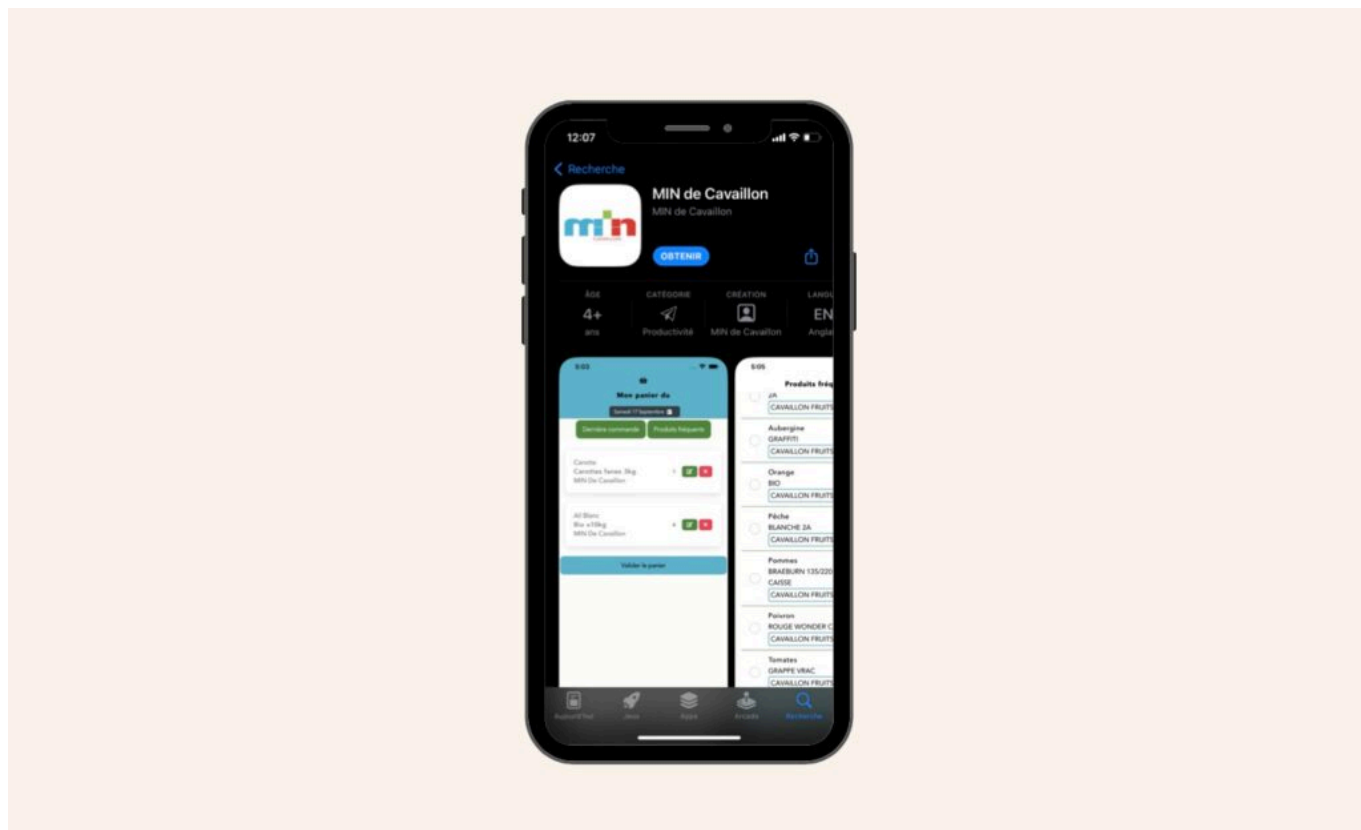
12:07

Recherche

MIN de Cavaillon
MIN de Cavaillon

min

OBTENIR

ÂGE
4+
ans

CATÉGORIE
Productivité

CRÉATION
MIN de Cavaillon

LANGU
EN
Anglai

5:03

Mon panier du
Samedi 17 Septembre

Dernière commande
Produits fréquents

Carotte
Carottes fanes 3kg
MIN De Cavaillon

Ail Blanc
Bio x10kg
MIN De Cavaillon

Valider le panier

5:05

Produits fréq

2A
CAVAILLON FRUITS

Aubergine
GRAFFITI
CAVAILLON FRUITS

Orange
BIO
CAVAILLON FRUITS

Pêche
BLANCHE 2A
CAVAILLON FRUITS

Pommes
BRAEBURN 135/220
CAISSE
CAVAILLON FRUITS

Poivron
ROUGE WONDER C
CAVAILLON FRUITS

Tomates
GRAPPE VRAC
CAVAILLON FRUITS

Aujourd'hui
Jeux
Apps
Arcade
Recherche